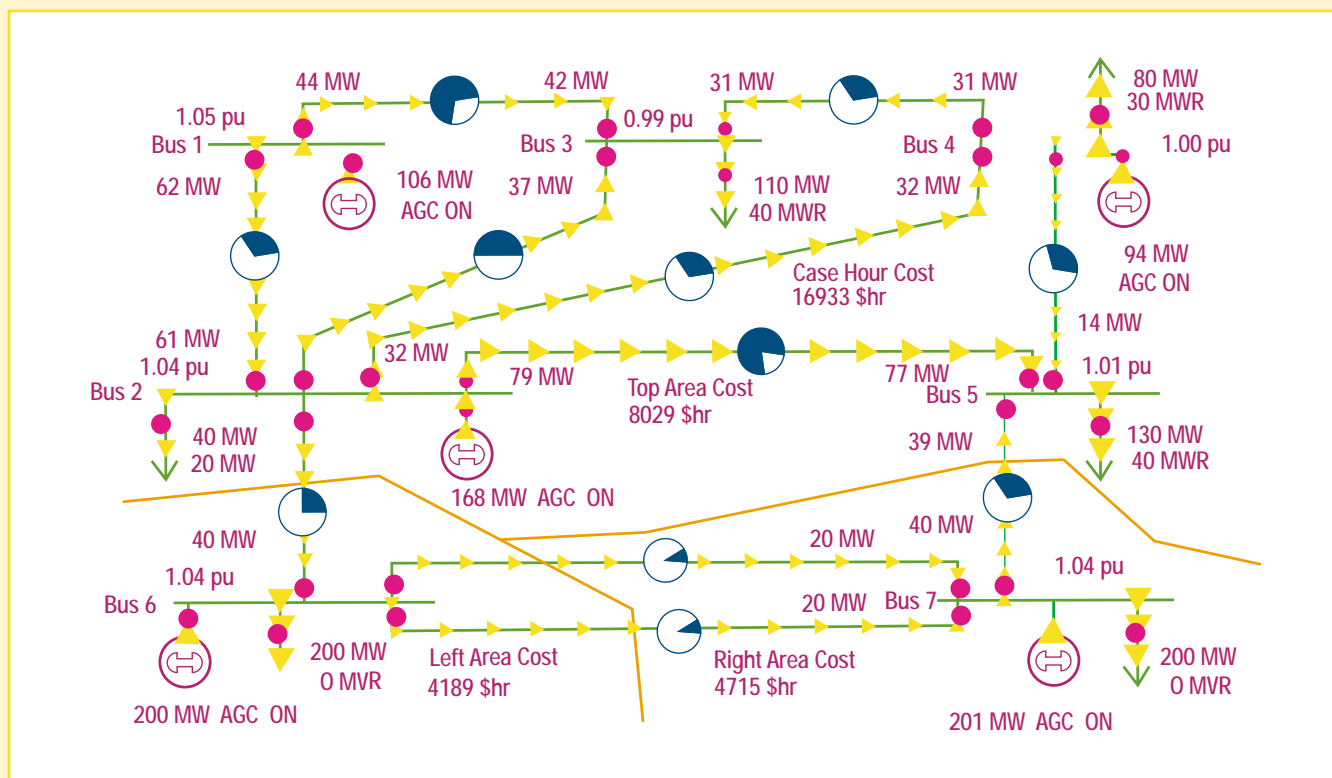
44 MW
42 MW
31 MW
31 MW
80 MW
30 MWR
1.05 pu
Bus 1
0.99 pu
Bus 3
Bus 4
1.00 pu
62 MW
106 MW
AGC ON
37 MW
110 MW
40 MWR
32 MW
94 MW
AGC ON
Case Hour Cost
16933 $hr
14 MW
61 MW
1.04 pu
Bus 2
32 MW
79 MW
Top Area Cost
8029 $hr
77 MW
1.01 pu
Bus 5
40 MW
20 MW
168 MW AGC ON
39 MW
130 MW
40 MWR
40 MW
40 MW
20 MW
1.04 pu
Bus 6
1.04 pu
20 MW
Bus 7
200 MW
0 MVR
Left Area Cost
4189 $hr
Right Area Cost
4715 $hr
200 MW
0 MVR
200 MW AGC ON
201 MW AGC ON